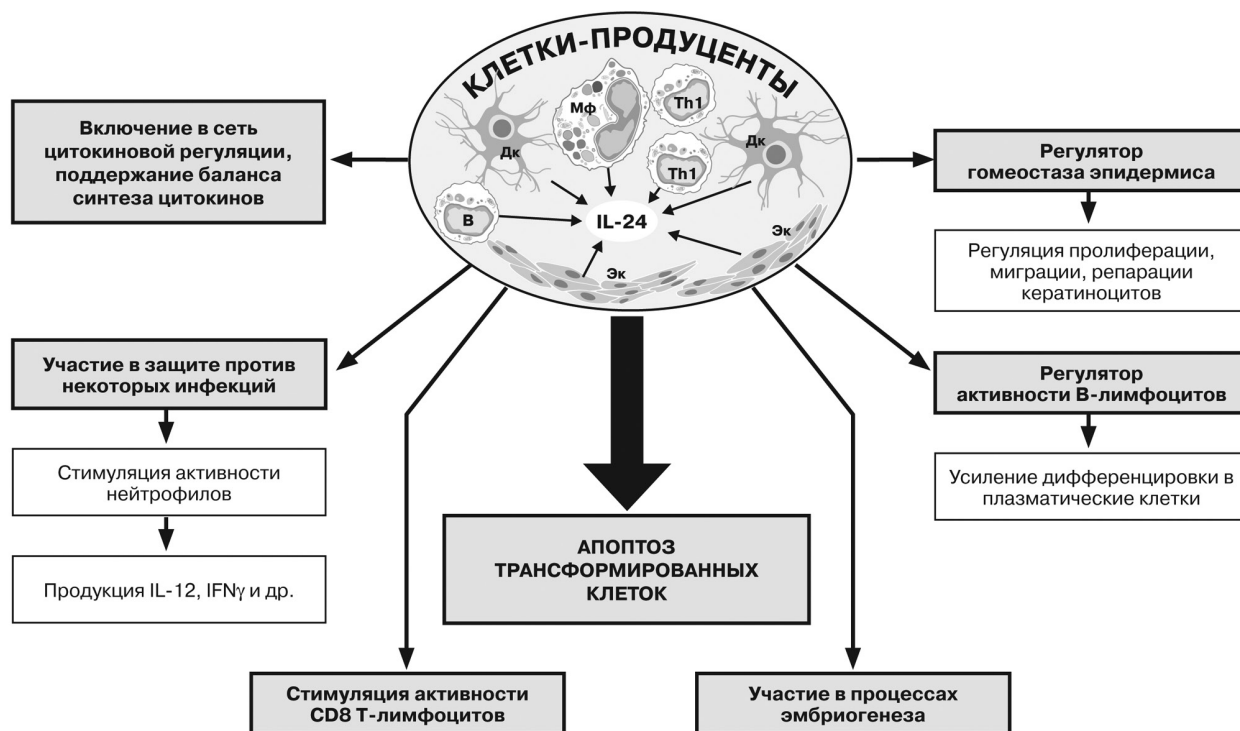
КЛЕТКИ-ПРОДУЦЕНТЫ

Мф

Th1

Дк

Th1

Дк

В

IL-24

Эк

Эк

Включение в сеть цитокиновой регуляции, поддержание баланса синтеза цитокинов

Регулятор гомеостаза эпидермиса

Регуляция пролиферации, миграции, репарации кератиноцитов

Участие в защите против некоторых инфекций

Стимуляция активности нейтрофилов

Продукция IL-12, IFNγ и др.

Регулятор активности B-лимфоцитов

Усиление дифференцировки в плазматические клетки

АПОПТОЗ ТРАНСФОРМИРОВАННЫХ КЛЕТОК

Стимуляция активности CD8 Т-лимфоцитов

Участие в процессах эмбриогенеза